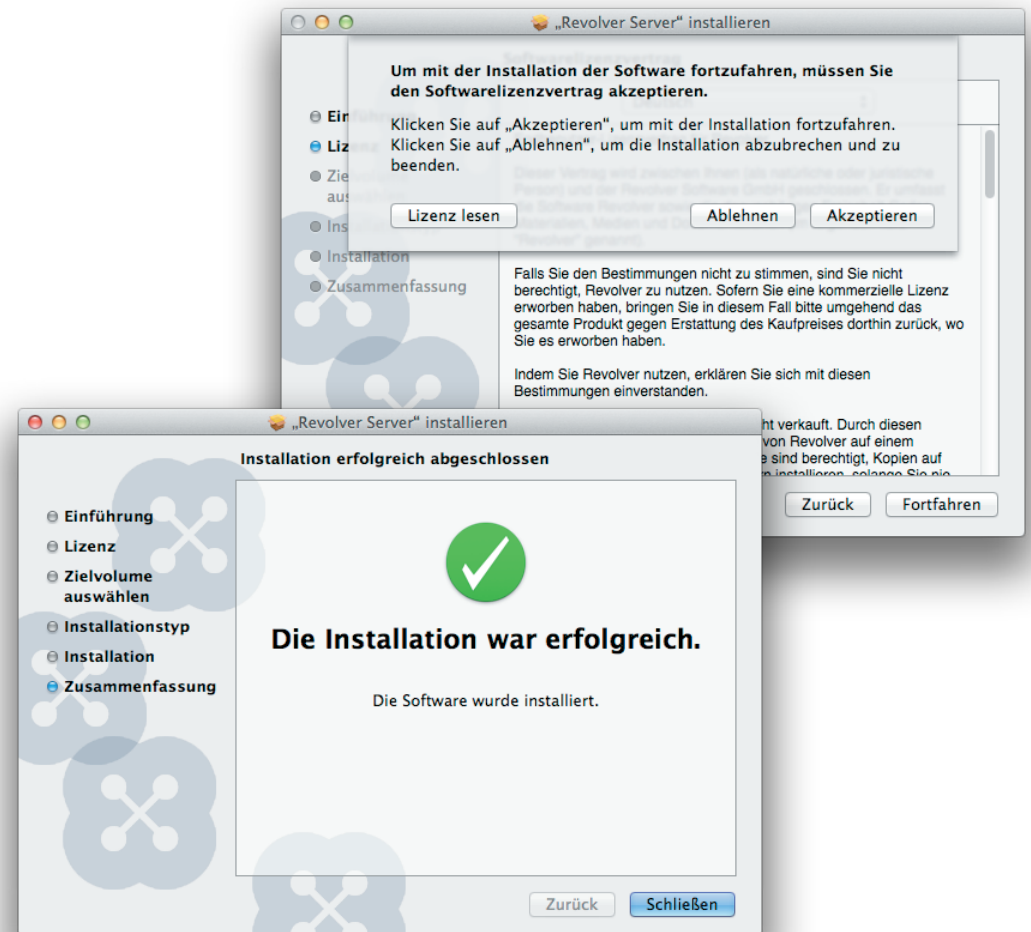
„Revolver Server“ installieren

Um mit der Installation der Software fortzufahren, müssen Sie den Softwarelizenzvertrag akzeptieren.

Klicken Sie auf „Akzeptieren", um mit der Installation fortzufahren. Klicken Sie auf „Ablehnen", um die Installation abzubrechen und zu beenden.

Lizenz lesen
Ablehnen
Akzeptieren

Einf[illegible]
Lizenz
Zie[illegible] aus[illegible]
Inst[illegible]
Installation
Zusammenfassung

Deutsch

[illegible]

Falls Sie den Bestimmungen nicht zu stimmen, sind Sie nicht berechtigt, Revolver zu nutzen. Sofern Sie eine kommerzielle Lizenz erworben haben, bringen Sie in diesem Fall bitte umgehend das gesamte Produkt gegen Erstattung des Kaufpreises dorthin zurück, wo Sie es erworben haben.

Indem Sie Revolver nutzen, erklären Sie sich mit diesen Bestimmungen einverstanden.

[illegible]ht verkauft. Durch diesen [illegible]von Revolver auf einem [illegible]e sind berechtigt, Kopien auf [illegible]

Zurück
Fortfahren

„Revolver Server“ installieren

Installation erfolgreich abgeschlossen

Einführung
Lizenz
Zielvolume auswählen
Installationstyp
Installation
Zusammenfassung

Die Installation war erfolgreich.

Die Software wurde installiert.

Zurück
Schließen